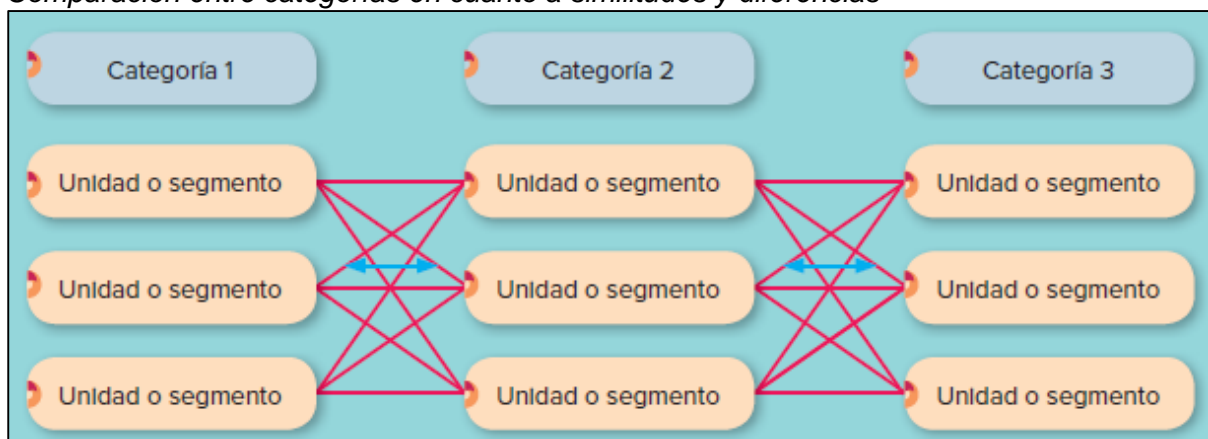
Comparación entre categorías en cuanto a similitudes y diferencias

Categoría 1

Categoría 2

Categoría 3

Unidad o segmento

Unidad o segmento

Unidad o segmento

Unidad o segmento

Unidad o segmento

Unidad o segmento

Unidad o segmento

Unidad o segmento

Unidad o segmento